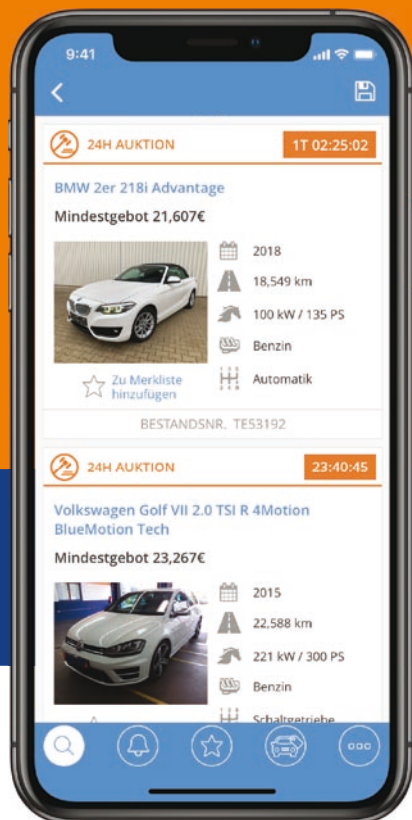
9:41

24H AUKTION
1T 02:25:02

BMW 2er 218i Advantage

Mindestgebot 21,607€

2018
18,549 km
100 kW / 135 PS
Benzin
Automatik

Zu Merkliste hinzufügen

BESTANDSNR. TE53192

24H AUKTION
23:40:45

Volkswagen Golf VII 2.0 TSI R 4Motion BlueMotion Tech

Mindestgebot 23,267€

2015
22,588 km
221 kW / 300 PS
Benzin
Schaltgetriebe